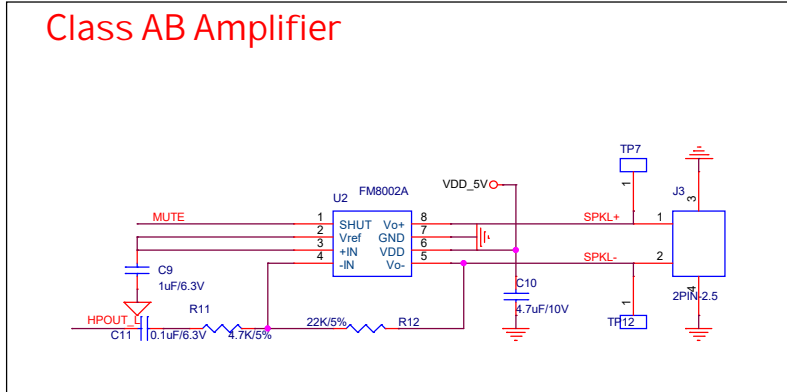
Class AB Amplifier

TP7
1
J3
3
VDD_5V
U2 FM8002A
MUTE
1 SHUT
2 Vref
3 +IN
4 -IN
Vo+ 8
GND 7
6
VDD 5
Vo-
SPKL+
1
SPKL-
2
C9
1uF/6.3V
C10
4.7uF/10V
1
TP12
2PIN-2.5
4
R11
HPOUT_L
C11
0.1uF/6.3V
4.7K/5%
22K/5%
R12